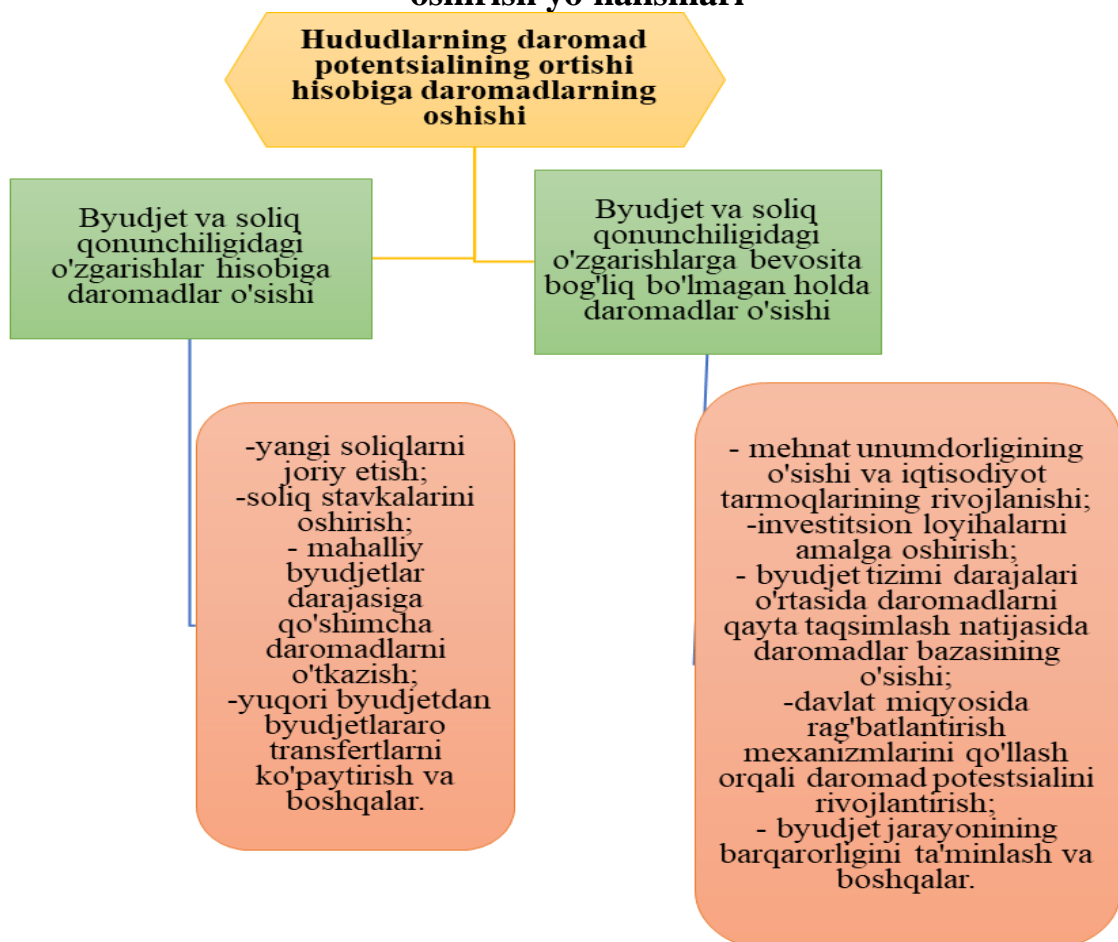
oshirish yo'nalishlari

Hududlarning daromad potentsialining ortishi hisobiga daromadlarning oshishi

Byudjet va soliq qonunchiligidagi o'zgarishlar hisobiga daromadlar o'sishi

Byudjet va soliq qonunchiligidagi o'zgarishlarga bevosita bog'liq bo'lmagan holda daromadlar o'sishi

-yangi soliqlarni joriy etish;
-soliq stavkalarini oshirish;
- mahalliy byudjetlar darajasiga qo'shimcha daromadlarni o'tkazish;
-yuqori byudjetdan byudjetlararo transfertlarni ko'paytirish va boshqalar.

- mehnat unumdorligining o'sishi va iqtisodiyot tarmoqlarining rivojlanishi;
-investitsion loyihalarni amalga oshirish;
- byudjet tizimi darajalari o'rtasida daromadlarni qayta taqsimlash natijasida daromadlar bazasining o'sishi;
-davlat miqyosida rag'batlantirish mexanizmlarini qo'llash orqali daromad potestsialini rivojlantirish;
- byudjet jarayonining barqarorligini ta'minlash va boshqalar.